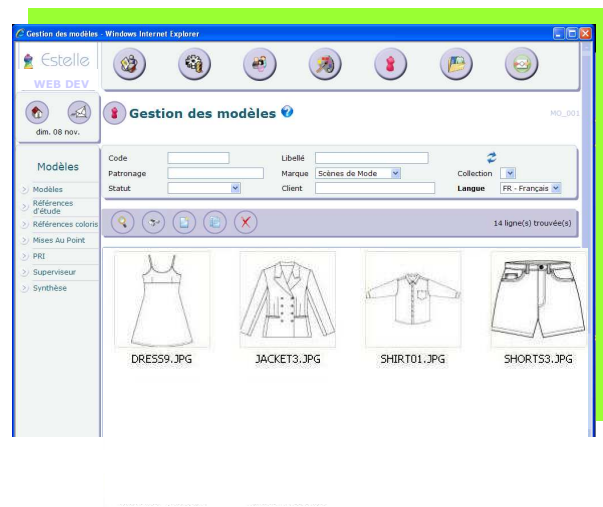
Gestion des modèles - Windows Internet Explorer

Estelle
WEB DEV

dim. 08 nov.

Gestion des modèles

MO_001

Modèles
Modèles
Références d'étude
Références coloris
Mises Au Point
PRI
Superviseur
Synthèse

Code
Libellé
Patronage
Marque Scènes de Mode
Collection
Statut
Client
Langue FR - Français

14 ligne(s) trouvée(s)

DRESS9.JPG
JACKET3.JPG
SHIRT01.JPG
SHORTS3.JPG